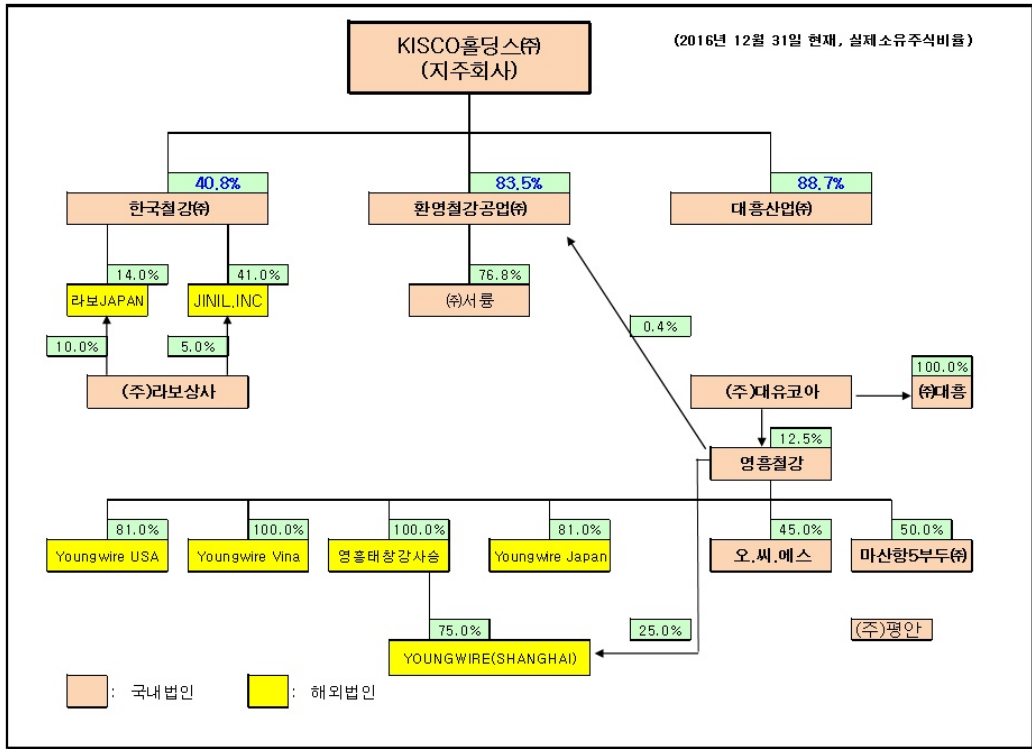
KISCO홀딩스㈜
(지주회사)

(2016년 12월 31일 현재, 실제소유주식비율)

40.8%
한국철강㈜

83.5%
환영철강공업㈜

88.7%
대흥산업㈜

14.0%
라보JAPAN

41.0%
JINIL.INC

76.8%
㈜서룡

0.4%

10.0%

5.0%

(주)라보상사

(주)대유코아

100.0%
㈜대흥

12.5%
영흥철강

81.0%
Youngwire USA

100.0%
Youngwire Vina

100.0%
영흥태창강사승

81.0%
Youngwire Japan

45.0%
오.씨.에스

50.0%
마산항5부두㈜

75.0%
YOUNGWIRE(SHANGHAI)

25.0%

(주)평안

: 국내법인

: 해외법인